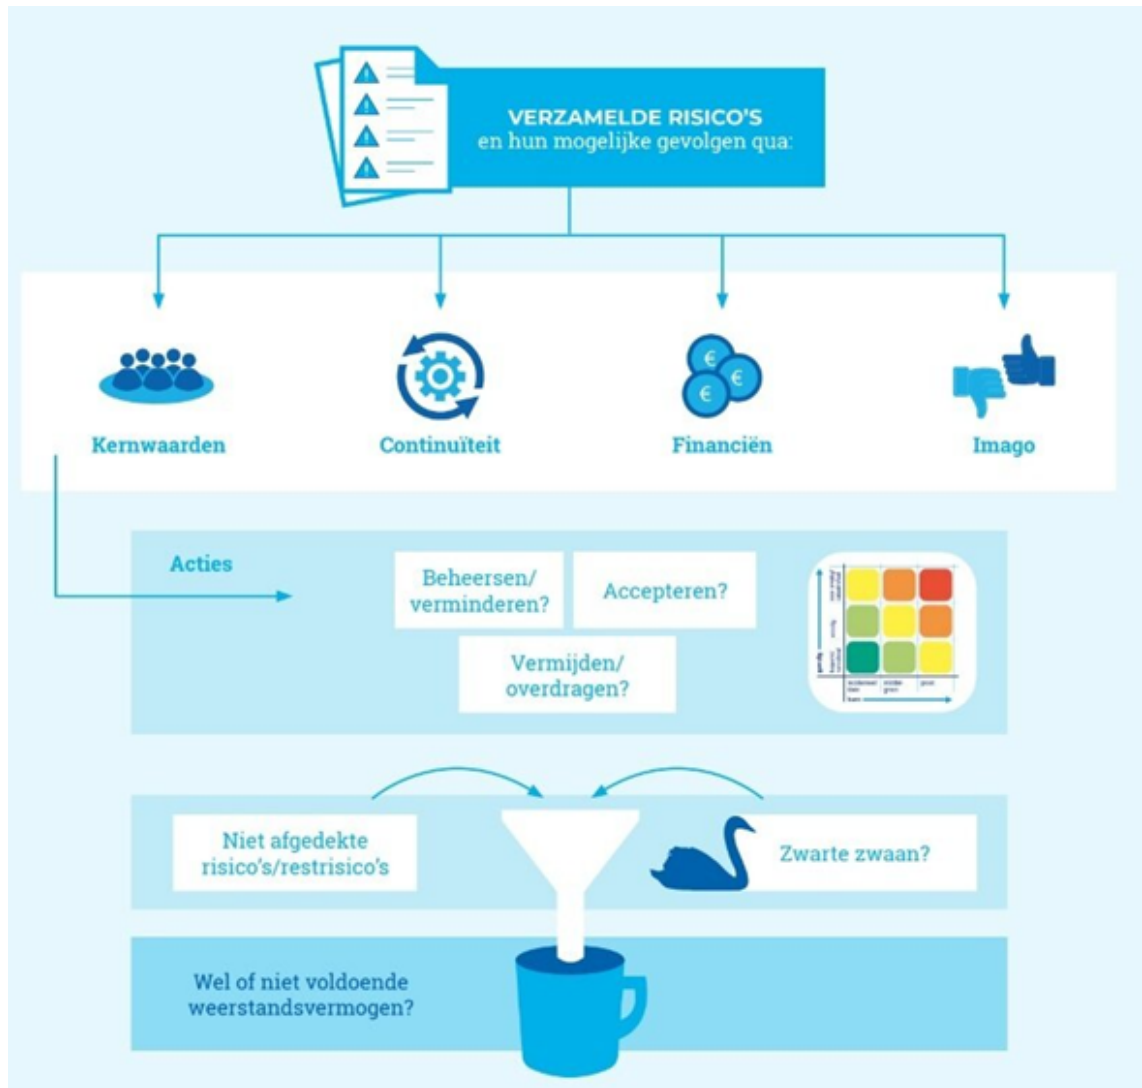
VERZAMELDE RISICO'S
en hun mogelijke gevolgen qua:

Kernwaarden

Continuïteit

Financiën

Imago

Acties

Beheersen/ verminderen?

Accepteren?

Vermijden/ overdragen?

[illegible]

Niet afgedekte risico's/restrisico's

Zwarte zwaan?

Wel of niet voldoende weerstandsvermogen?